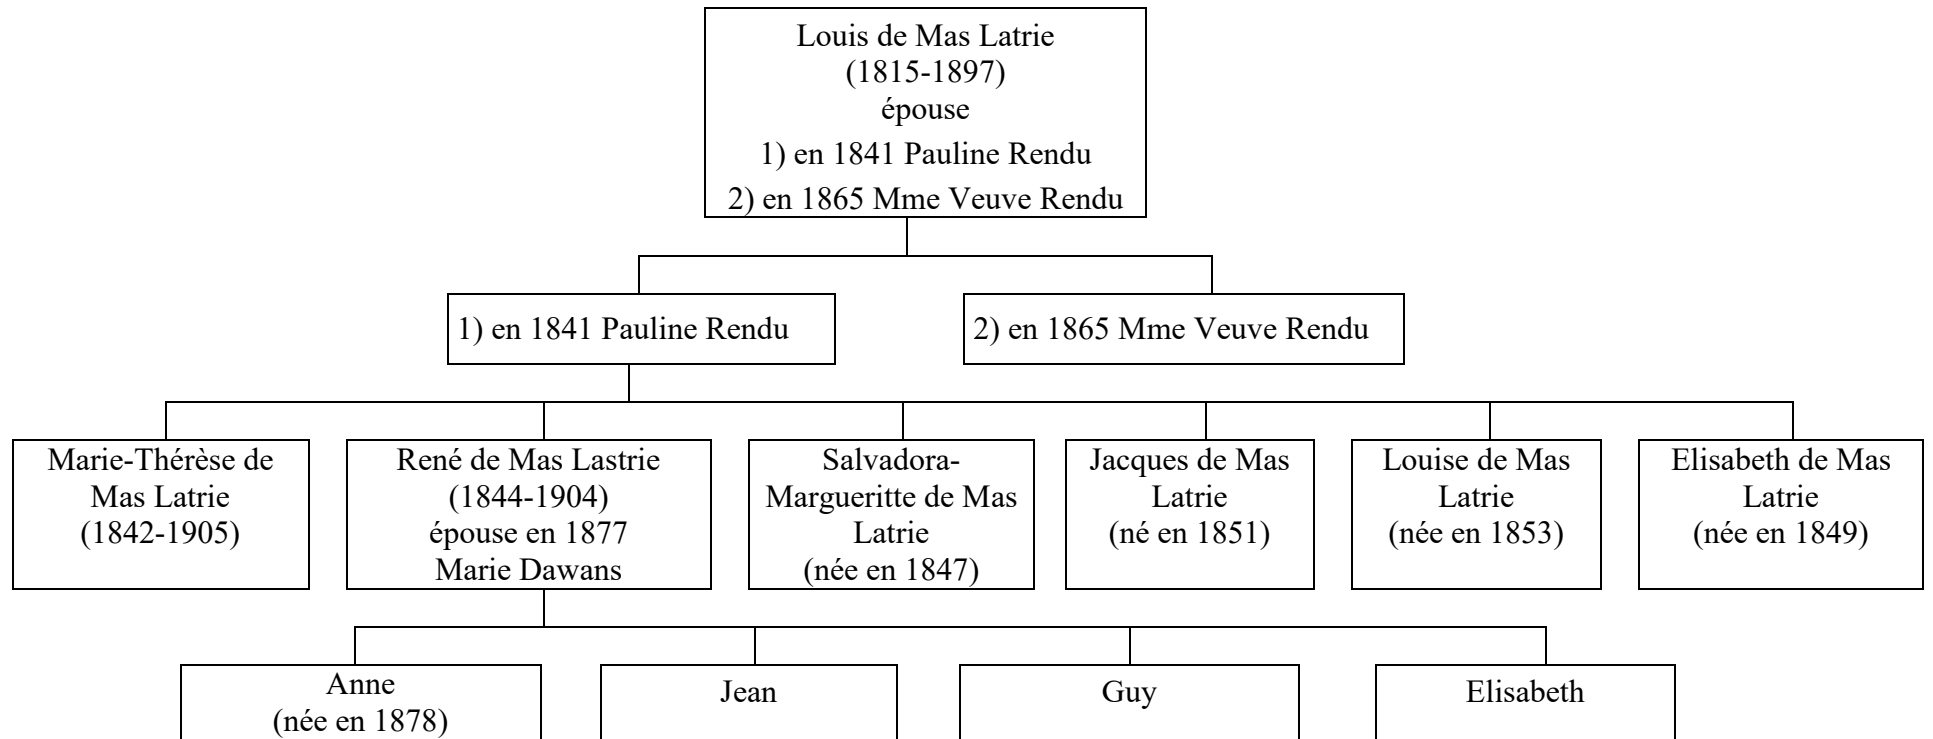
Louis de Mas Latrie
(1815-1897)
épouse
1) en 1841 Pauline Rendu
2) en 1865 Mme Veuve Rendu

1) en 1841 Pauline Rendu

2) en 1865 Mme Veuve Rendu

Marie-Thérèse de Mas Latrie (1842-1905)

René de Mas Lastrie (1844-1904) épouse en 1877 Marie Dawans

Salvadora-Margueritte de Mas Latrie (née en 1847)

Jacques de Mas Latrie (né en 1851)

Louise de Mas Latrie (née en 1853)

Elisabeth de Mas Latrie (née en 1849)

Anne (née en 1878)

Jean

Guy

Elisabeth